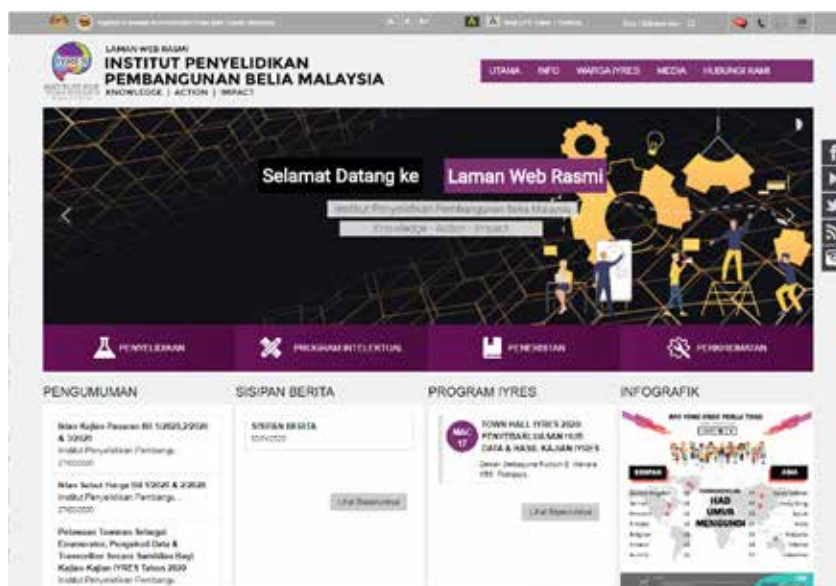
LAMAN WEB RASMI
INSTITUT PENYELIDIKAN PEMBANGUNAN BELIA MALAYSIA
KNOWLEDGE | ACTION | IMPACT

UTAMA INFO WARGA IYRES MEDIA HUBUNGI KAMI

Selamat Datang ke Laman Web Rasmi
Institut Penyelidikan Pembangunan Belia Malaysia
Knowledge · Action · Impact

PENYELIDIKAN PROGRAM INTELEKTUAL PENERBITAN PERKHIDMATAN

PENGUMUMAN

Iklan Kajian Pasaran Bil 1/2020,2/2020 & 3/2020
Institut Penyelidikan Pembangu...
27/02/2020

Iklan Sebut Harga Bil 1/2020 & 2/2020
Institut Penyelidikan Pembangu...
27/02/2020

Pelawaan Tawaran Sebagai Enumerator, Pengekod Data & Transcriber Secara Sambilan Bagi Kajian-Kajian IYRES Tahun 2020
Institut Penyelidikan Pembangu...

SISIPAN BERITA

SISIPAN BERITA
02/04/2020

Lihat Seterusnya

PROGRAM IYRES

MAC 17
TOWN HALL IYRES 2020: PENYEBARLUASAN HUB DATA & HASIL KAJIAN IYRES
Dewan Seri Pahang... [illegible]

Lihat Seterusnya

INFOGRAFIK

HAD UMUR MENGIKUT

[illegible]